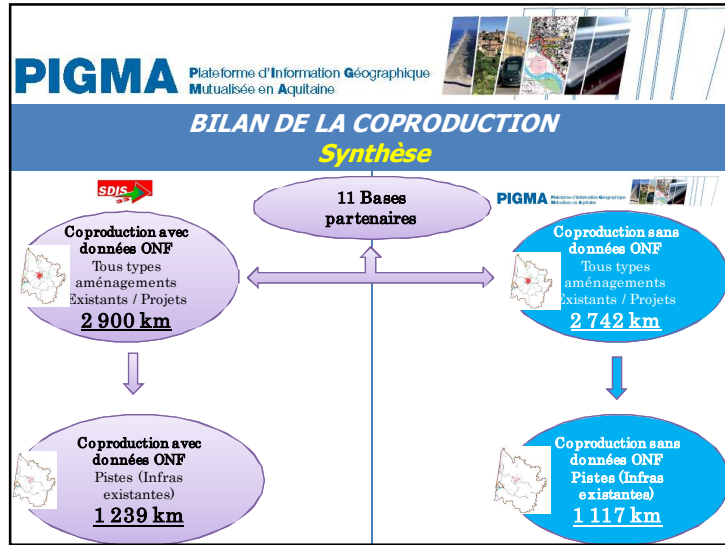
PIGMA Plateforme d'Information Géographique Mutualisée en Aquitaine

BILAN DE LA COPRODUCTION
Synthèse

SDIS

11 Bases partenaires

PIGMA Plateforme d'Information Géographique Mutualisée en Aquitaine

Coproduction avec données ONF
Tous types aménagements
Existants / Projets
2 900 km

Coproduction sans données ONF
Tous types aménagements
Existants / Projets
2 742 km

Coproduction avec données ONF
Pistes (Infras existantes)
1 239 km

Coproduction sans données ONF
Pistes (Infras existantes)
1 117 km